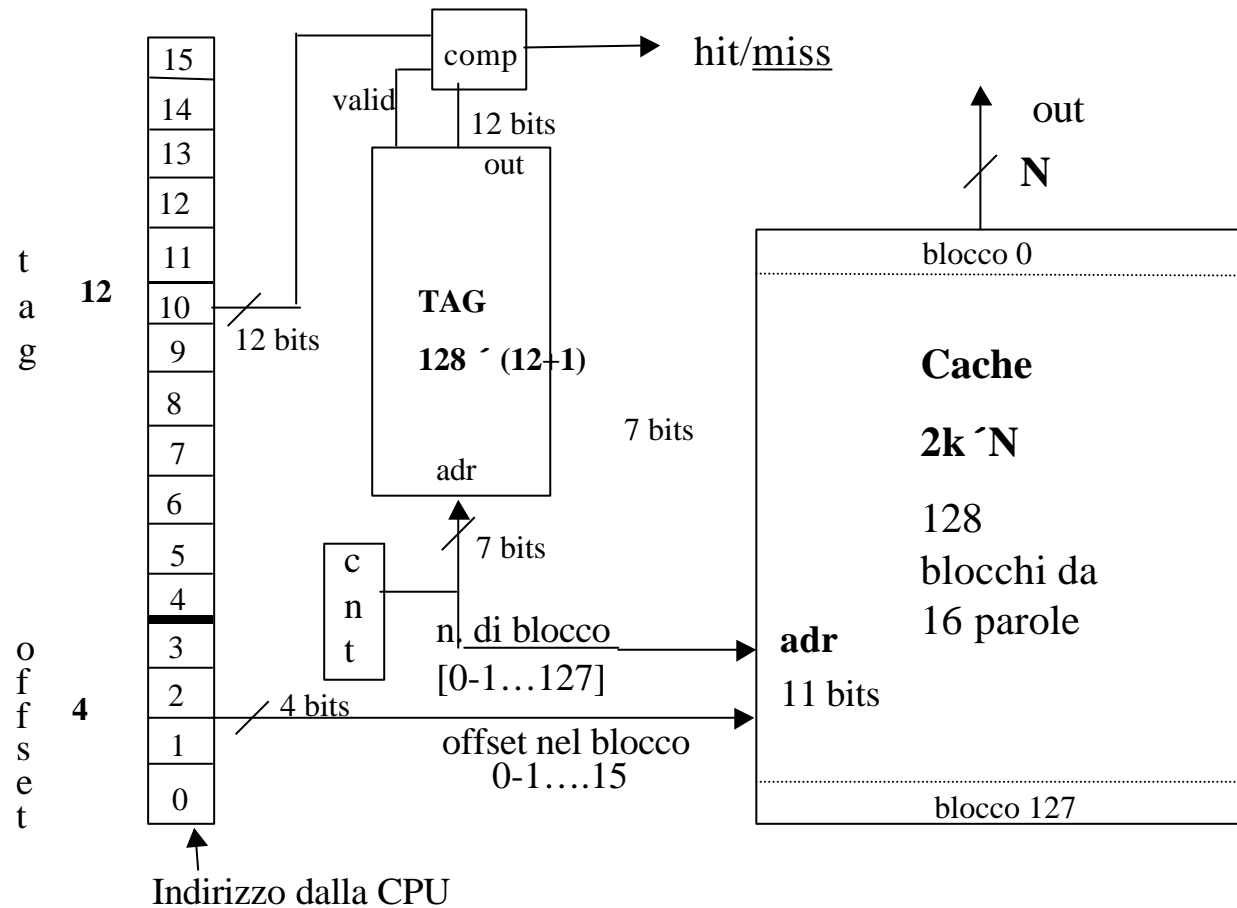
comp

hit/miss

valid

12 bits

out

out

N

15
14
13
12
11
10
9
8
7
6
5
4
3
2
1
0

t
a
g

12

12 bits

TAG

128 ´ (12+1)

blocco 0

Cache

2k ´N

128
blocchi da
16 parole

7 bits

adr

7 bits

c
n
t

n. di blocco
[0-1…127]

adr

11 bits

o
f
f
s
e
t

4

4 bits

offset nel blocco
0-1….15

blocco 127

Indirizzo dalla CPU